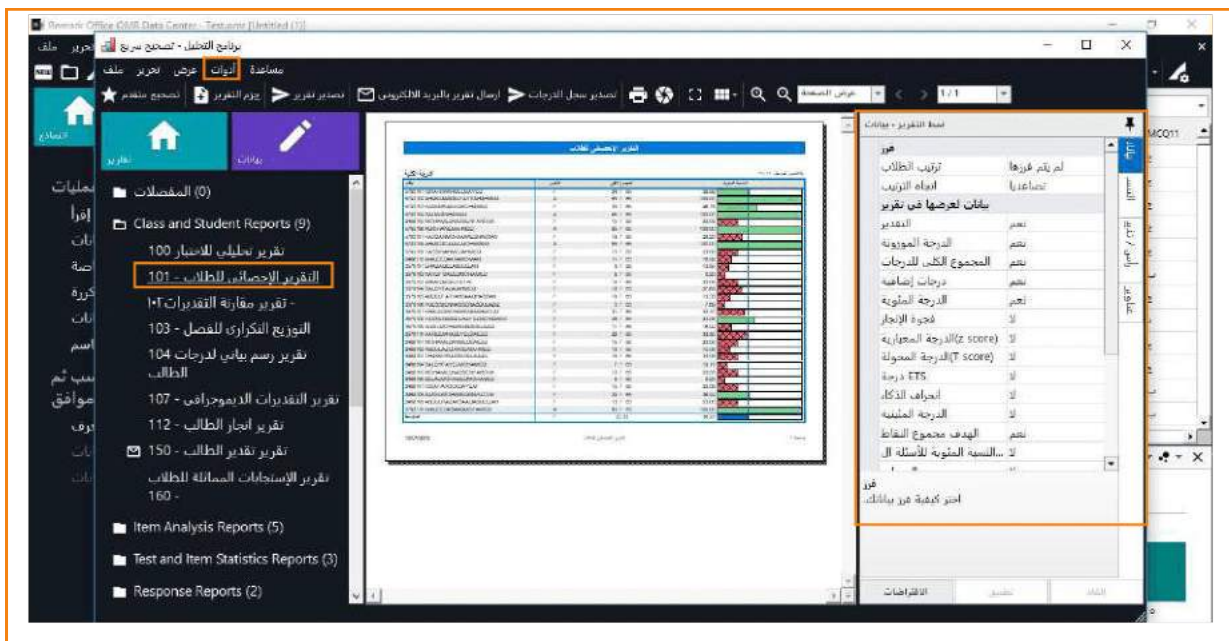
Remark Office OMR Data Center - Testuser [Untitled (1)]

ملف تحرير

برنامج التحليل - تصحيح سريع

ملف تحرير عرض أدوات مساعدة

تصحيح متقدم | حزم التقرير | تصدير تقرير | تصدير بالبريد الالكتروني | إرسال تقرير بالبريد الالكتروني | تصدير سجل الدرجات

عرض الصفحة 1 / 1

تقارير | بيانات

(0) المفضلات

Class and Student Reports (9)

تقرير تحليلي للاختبار 100

التقرير الإحصائي للطلاب - 101

- تقرير مقارنة التقديرات١٠٢

التوزيع التكراري للفصل - 103

تقرير رسم بياني لدرجات 104 الطالب

تقرير التقديرات الديموجرافى - 107

تقرير انجاز الطالب - 112

تقرير تقدير الطالب - 150

تقرير الإستجابات المماثلة الطلاب 160 -

Item Analysis Reports (5)

Test and Item Statistics Reports (3)

Response Reports (2)

التقرير الإحصائي للطلاب

نمط التقرير - بيانات

فرز
ترتيب الطلاب | لم يتم فرزها
اتجاه الترتيب | تصاعديا
بيانات لعرضها في تقرير
التقدير | نعم
الدرجة الموزونة | نعم
المجموع الكلي للدرجات | نعم
درجات إضافية | نعم
الدرجة المئوية | نعم
فجوة الإنجاز | لا
(z score)الدرجة المعيارية | لا
(T score)الدرجة المحولة | لا
ETS درجة | لا
انحراف الذكاء | لا
الدرجة المئينية | لا
الهدف مجموع النقاط | نعم
...النسبة المئوية للأسئلة ال | لا

فرز
اختر كيفية فرز بياناتك.

الافتراضات | تطبيق | إلغاء

MCQ11